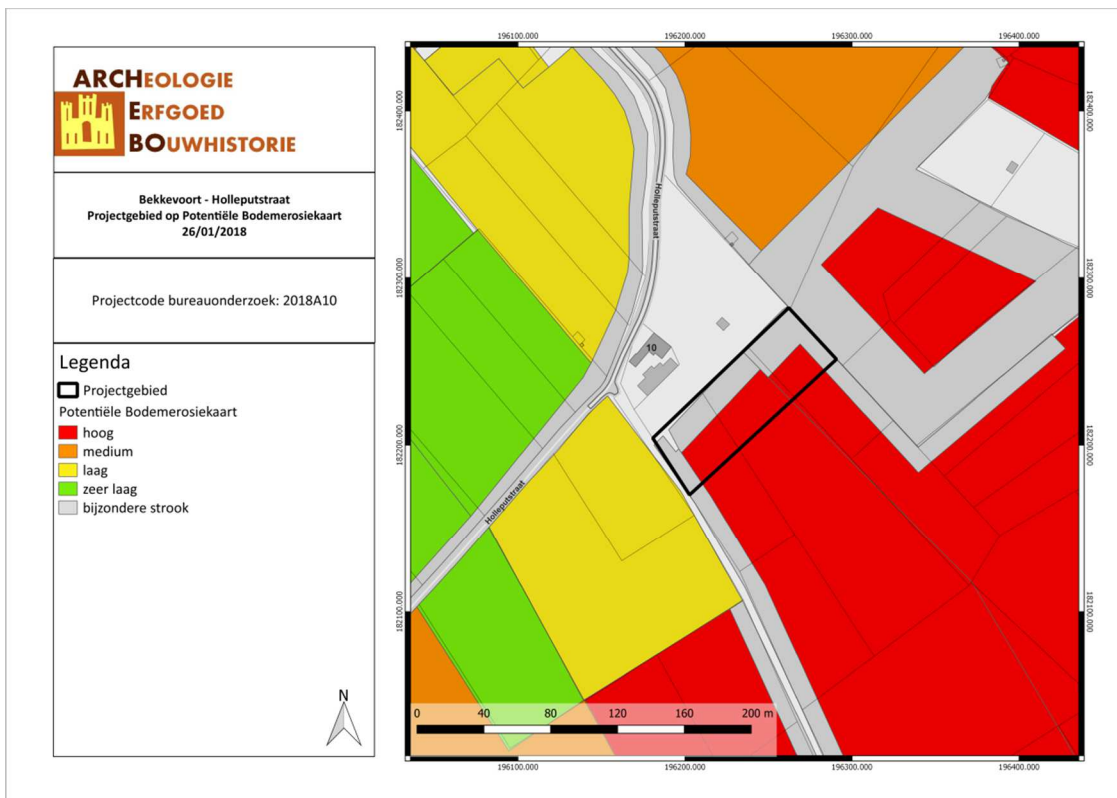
ARCHEOLOGIE
ERFGOED
BOUWHISTORIE

Bekkevoort - Holleputstraat
Projectgebied op Potentiële Bodemerosiekaart
26/01/2018

Projectcode bureauonderzoek: 2018A10

Legenda
Projectgebied
Potentiële Bodemerosiekaart
hoog
medium
laag
zeer laag
bijzondere strook

N

196100.000
196200.000
196300.000
196400.000

182400.000
182300.000
182200.000
182100.000

Holleputstraat
Holleputstraat
10

0 40 80 120 160 200 m

196100.000
196200.000
196300.000
196400.000

182400.000
182300.000
182200.000
182100.000